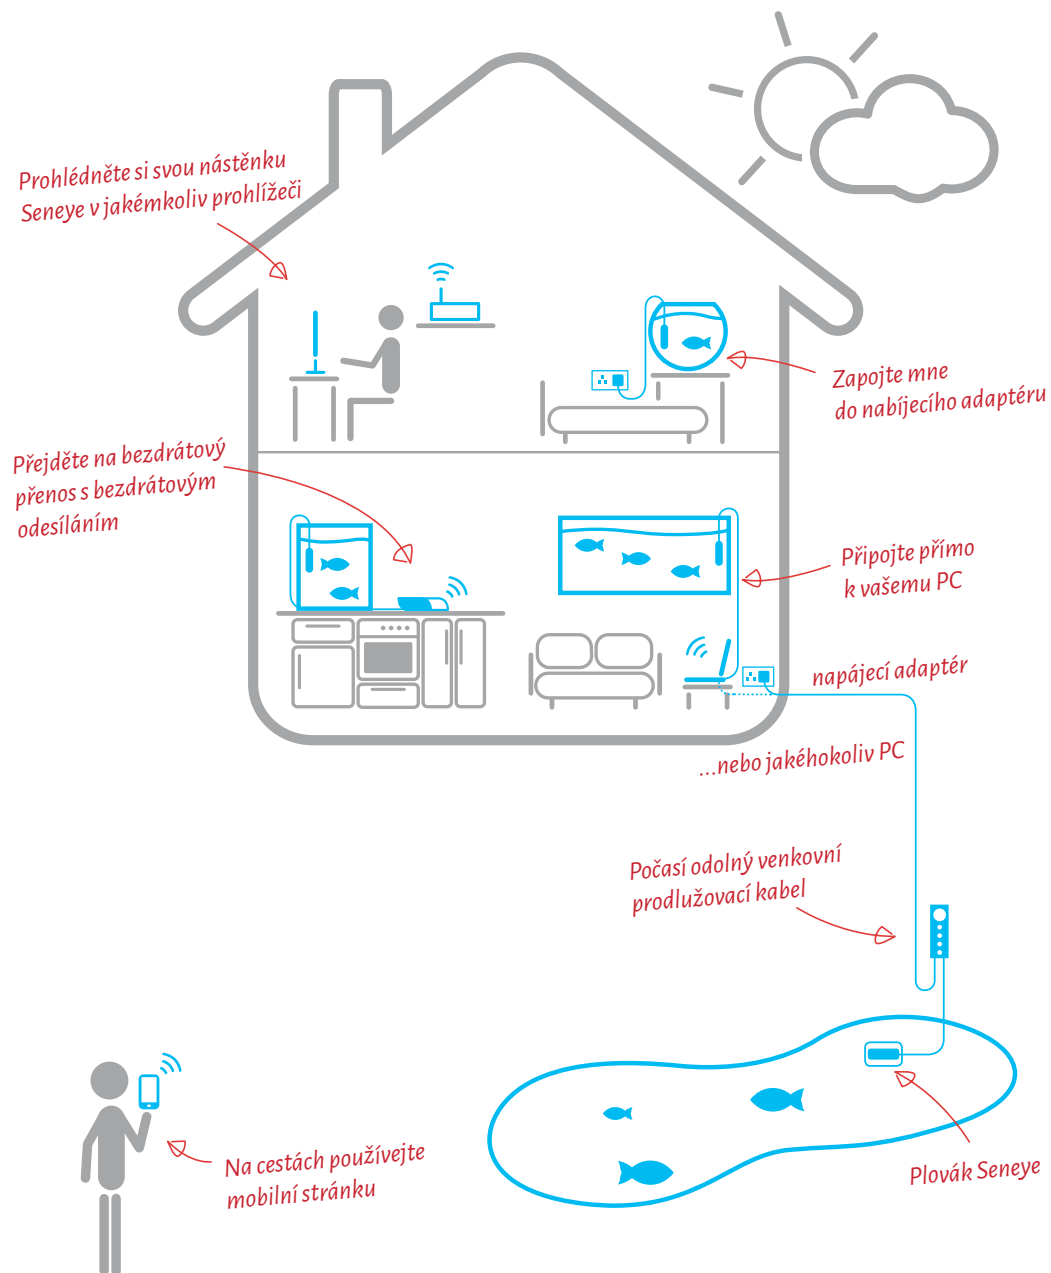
Prohlédněte si svou nástěnku Seneye v jakémkoliv prohlížeči

Zapojte mne do nabíjecího adaptéru

Přejděte na bezdrátový přenos s bezdrátovým odesíláním

Připojte přímo k vašemu PC

napájecí adaptér

...nebo jakéhokoliv PC

Počasí odolný venkovní prodlužovací kabel

Na cestách používejte mobilní stránku

Plovák Seneye